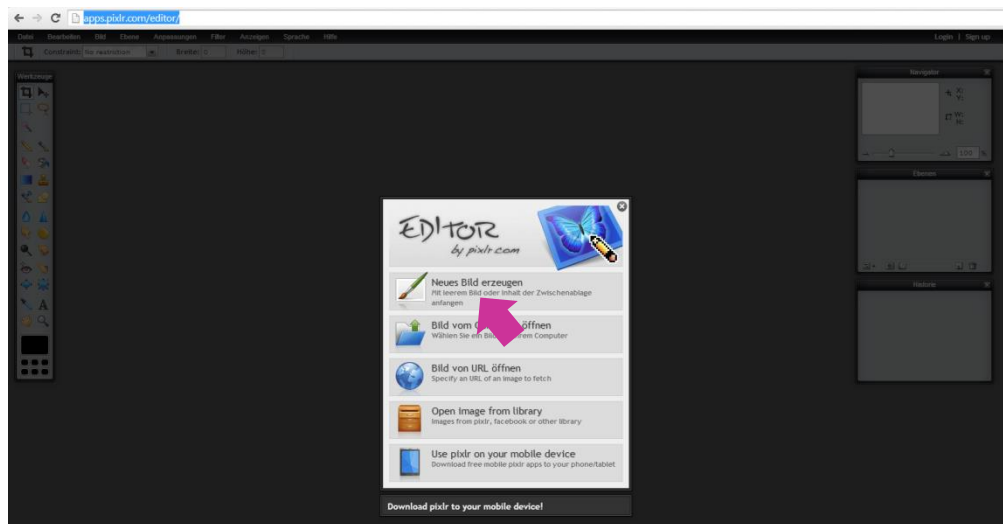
apps.pixlr.com/editor/

Datei Bearbeiten Bild Ebene Anpassungen Filter Anzeigen Sprache Hilfe

Login | Sign up

Constraint: No restriction Breite: 0 Höhe: 0

Werkzeuge

Navigator

X: Y:

W: H:

100 %

Ebenen

Historie

EDITOR by pixlr.com

Neues Bild erzeugen
Mit leerem Bild oder Inhalt der Zwischenablage anfangen

Bild vom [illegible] öffnen
Wählen Sie ein Bild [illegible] Computer

Bild von URL öffnen
Specify an URL of an image to fetch

Open image from library
Images from pixlr, facebook or other library

Use pixlr on your mobile device
Download free mobile pixlr apps to your phone/tablet

Download pixlr to your mobile device!